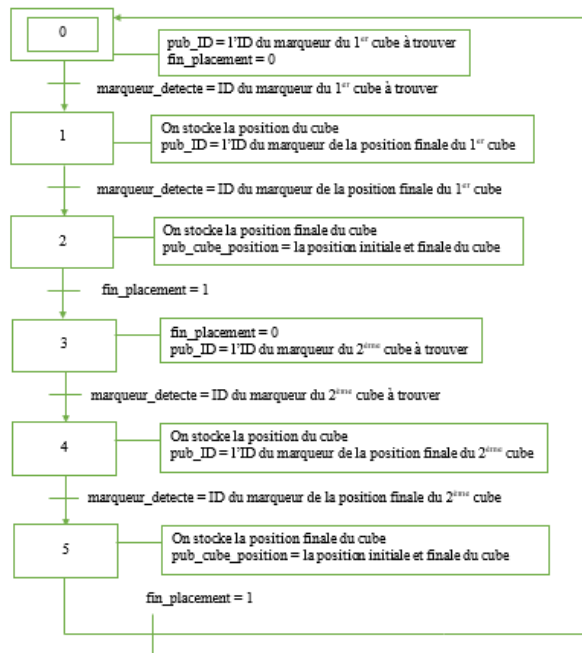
0

pub_ID = l'ID du marqueur du 1$^{er}$ cube à trouver
fin_placement = 0

marqueur_detecte = ID du marqueur du 1$^{er}$ cube à trouver

1

On stocke la position du cube
pub_ID = l'ID du marqueur de la position finale du 1$^{er}$ cube

marqueur_detecte = ID du marqueur de la position finale du 1$^{er}$ cube

2

On stocke la position finale du cube
pub_cube_position = la position initiale et finale du cube

fin_placement = 1

3

fin_placement = 0
pub_ID = l'ID du marqueur du 2$^{ème}$ cube à trouver

marqueur_detecte = ID du marqueur du 2$^{ème}$ cube à trouver

4

On stocke la position du cube
pub_ID = l'ID du marqueur de la position finale du 2$^{ème}$ cube

marqueur_detecte = ID du marqueur de la position finale du 2$^{ème}$ cube

5

On stocke la position finale du cube
pub_cube_position = la position initiale et finale du cube

fin_placement = 1